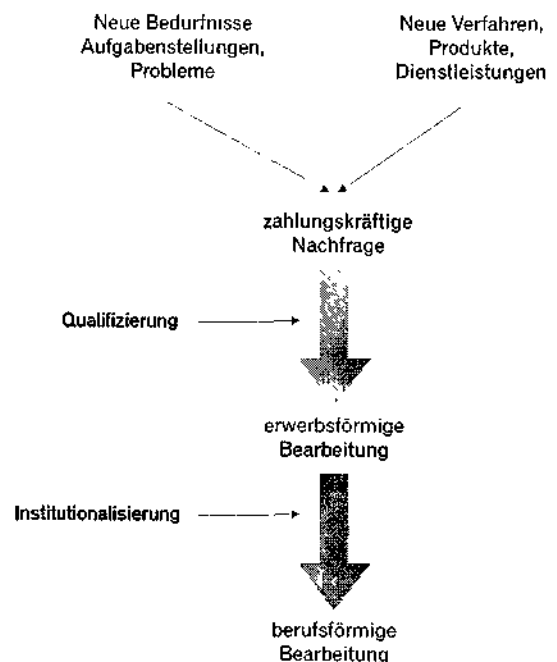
Neue Bedurfnisse Aufgabenstellungen, Probleme

Neue Verfahren, Produkte, Dienstleistungen

zahlungskräftige Nachfrage

Qualifizierung

erwerbsförmige Bearbeitung

Institutionalisierung

berufsförmige Bearbeitung